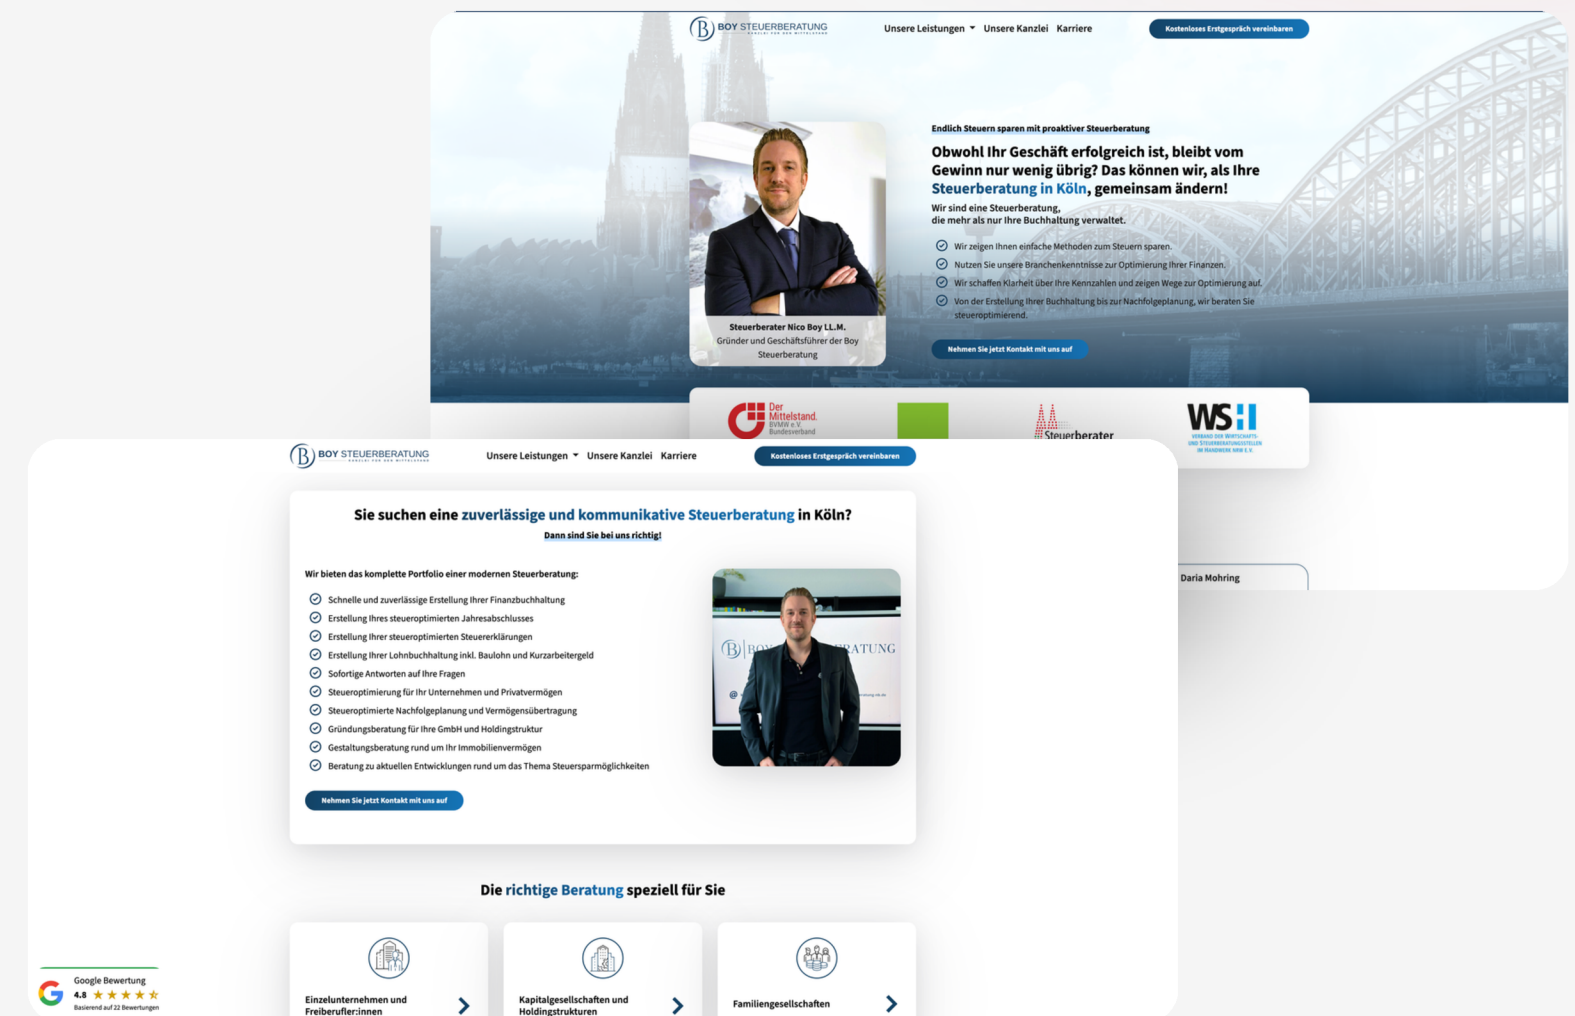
BOY STEUERBERATUNG

Unsere Leistungen Unsere Kanzlei Karriere

Kostenloses Erstgespräch vereinbaren

Steuerberater Nico Boy LL.M.
Gründer und Geschäftsführer der Boy Steuerberatung

Endlich Steuern sparen mit proaktiver Steuerberatung

Obwohl Ihr Geschäft erfolgreich ist, bleibt vom Gewinn nur wenig übrig? Das können wir, als Ihre Steuerberatung in Köln, gemeinsam ändern!

Wir sind eine Steuerberatung, die mehr als nur Ihre Buchhaltung verwaltet.

Wir zeigen Ihnen einfache Methoden zum Steuern sparen.
Nutzen Sie unsere Branchenkenntnisse zur Optimierung Ihrer Finanzen.
Wir schaffen Klarheit über Ihre Kennzahlen und zeigen Wege zur Optimierung auf.
Von der Erstellung Ihrer Buchhaltung bis zur Nachfolgeplanung, wir beraten Sie steueroptimierend.

Nehmen Sie jetzt Kontakt mit uns auf

Der Mittelstand. BVMW e.V. Bundesverband

Steuerberater

WS

Daria Mohring

BOY STEUERBERATUNG

Unsere Leistungen Unsere Kanzlei Karriere

Kostenloses Erstgespräch vereinbaren

Sie suchen eine zuverlässige und kommunikative Steuerberatung in Köln?

Dann sind Sie bei uns richtig!

Wir bieten das komplette Portfolio einer modernen Steuerberatung:

Schnelle und zuverlässige Erstellung Ihrer Finanzbuchhaltung
Erstellung Ihres steueroptimierten Jahresabschlusses
Erstellung Ihrer steueroptimierten Steuererklärungen
Erstellung Ihrer Lohnbuchhaltung inkl. Baulohn und Kurzarbeitergeld
Sofortige Antworten auf Ihre Fragen
Steueroptimierung für Ihr Unternehmen und Privatvermögen
Steueroptimierte Nachfolgeplanung und Vermögensübertragung
Gründungsberatung für Ihre GmbH und Holdingstruktur
Gestaltungsberatung rund um Ihr Immobilienvermögen
Beratung zu aktuellen Entwicklungen rund um das Thema Steuersparmöglichkeiten

Nehmen Sie jetzt Kontakt mit uns auf

Die richtige Beratung speziell für Sie

Einzelunternehmen und Freiberufler:innen

Kapitalgesellschaften und Holdingstrukturen

Familiengesellschaften

Google Bewertung
4.8
Basierend auf 22 Bewertungen